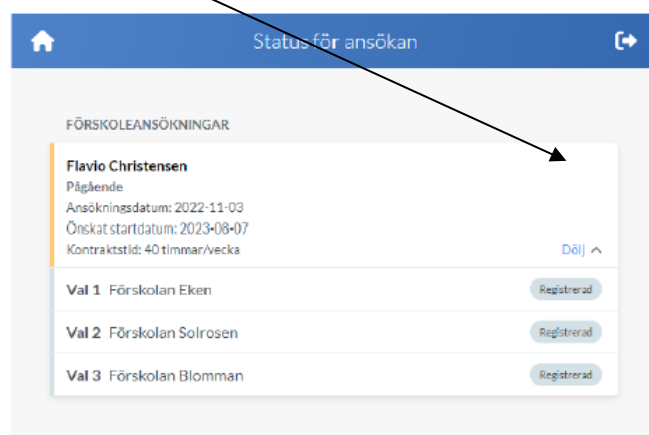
Status för ansökan

FÖRSKOLEANSÖKNINGAR

Flavio Christensen
Pågående
Ansökningsdatum: 2022-11-03
Önskat startdatum: 2023-08-07
Kontraktstid: 40 timmar/vecka

Dölj

Val 1 Förskolan Eken Registrerad

Val 2 Förskolan Solrosen Registrerad

Val 3 Förskolan Blomman Registrerad